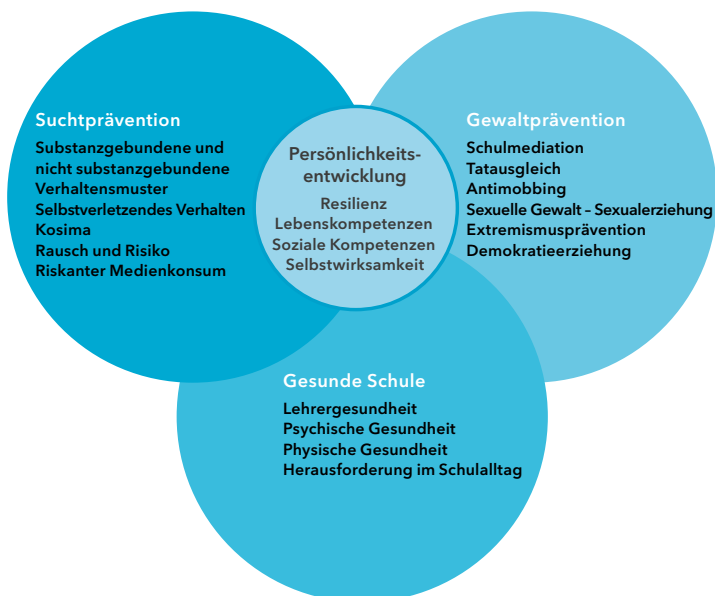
Suchtprävention

Substanzgebundene und nicht substanzgebundene Verhaltensmuster
Selbstverletzendes Verhalten
Kosima
Rausch und Risiko
Riskanter Medienkonsum

Persönlichkeitsentwicklung

Resilienz
Lebenskompetenzen
Soziale Kompetenzen
Selbstwirksamkeit

Gewaltprävention

Schulmediation
Tatausgleich
Antimobbing
Sexuelle Gewalt – Sexualerziehung
Extremismusprävention
Demokratieerziehung

Gesunde Schule

Lehrergesundheit
Psychische Gesundheit
Physische Gesundheit
Herausforderung im Schulalltag